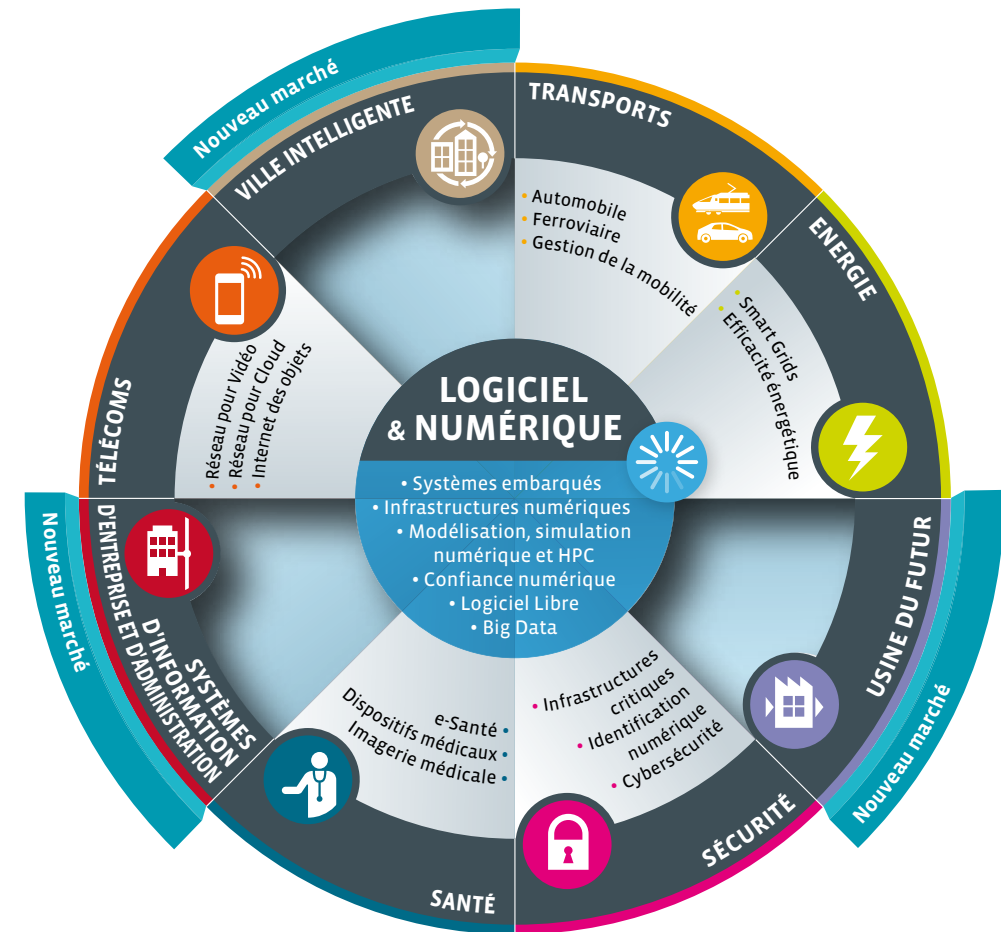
Nouveau marché

VILLE INTELLIGENTE

TRANSPORTS

• Automobile
• Ferroviaire
• Gestion de la mobilité

ENERGIE

• Smart Grids
• Efficacité énergétique

TÉLÉCOMS

• Réseau pour Vidéo
• Réseau pour Cloud
• Internet des objets

LOGICIEL & NUMÉRIQUE

• Systèmes embarqués
• Infrastructures numériques
• Modélisation, simulation numérique et HPC
• Confiance numérique
• Logiciel Libre
• Big Data

Nouveau marché

SYSTÈMES D'INFORMATION D'ENTREPRISE ET D'ADMINISTRATION

USINE DU FUTUR

Nouveau marché

e-Santé •
Dispositifs médicaux •
Imagerie médicale •

• Infrastructures critiques
• Identification numérique
• Cybersécurité

SANTÉ

SÉCURITÉ